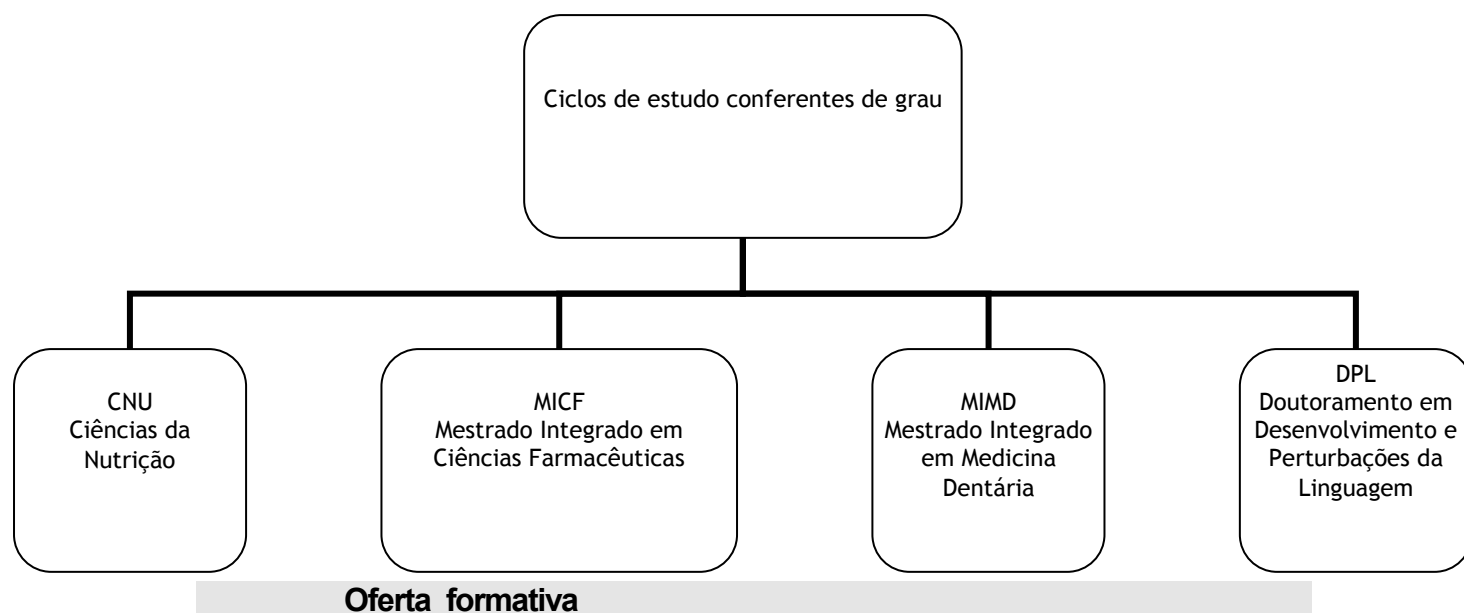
Ciclos de estudo conferentes de grau

CNU
Ciências da Nutrição

MICF
Mestrado Integrado em Ciências Farmacêuticas

MIMD
Mestrado Integrado em Medicina Dentária

DPL
Doutoramento em Desenvolvimento e Perturbações da Linguagem

Oferta formativa